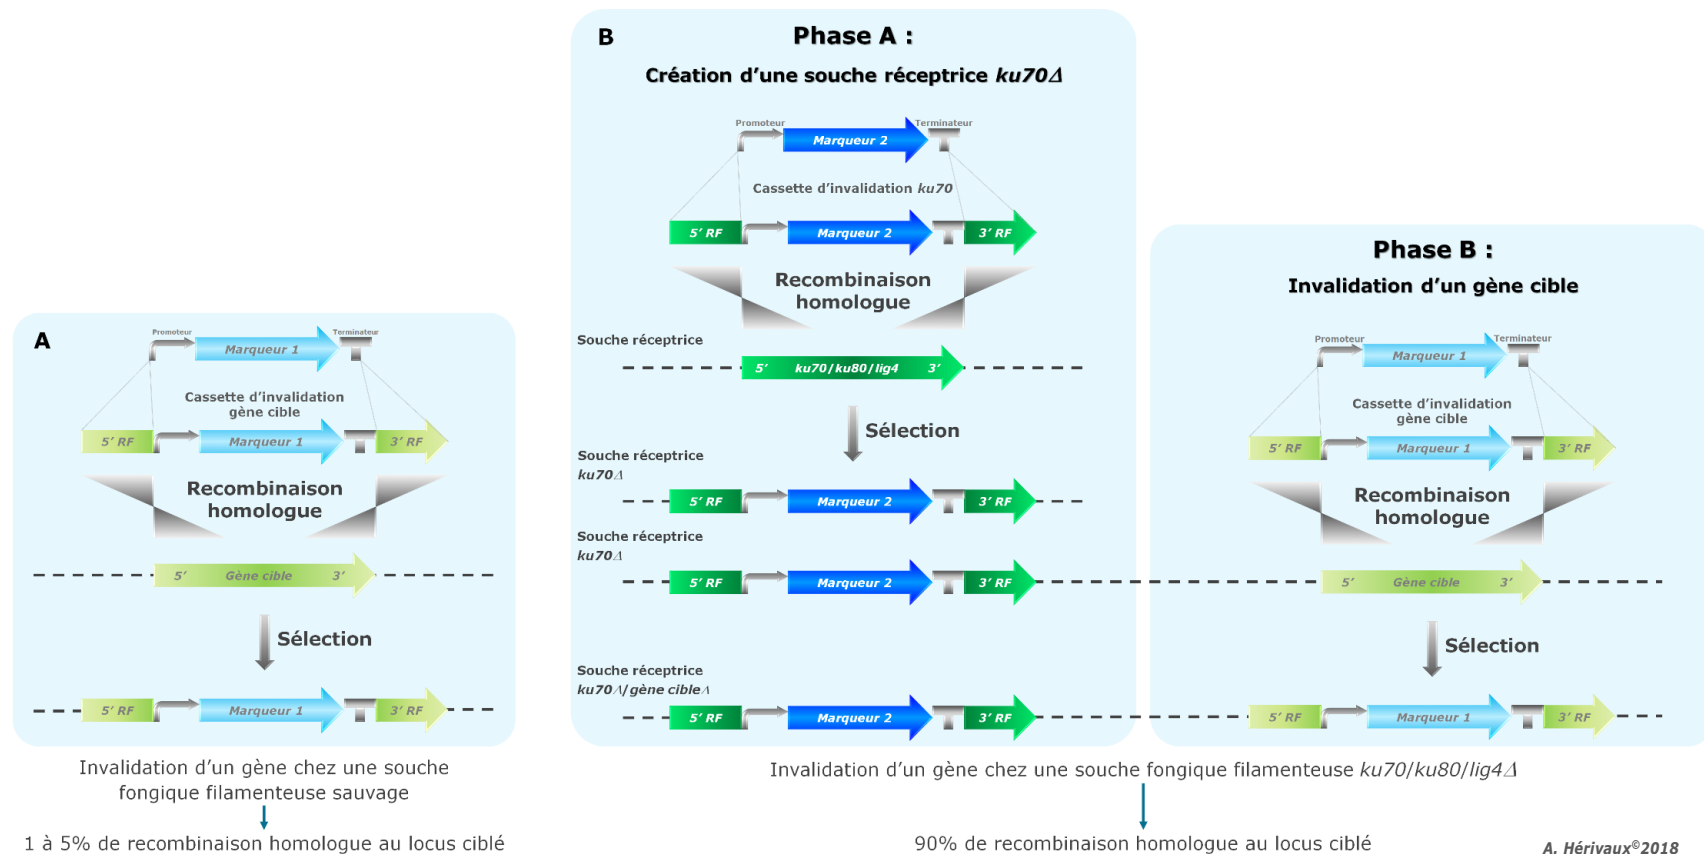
A

Promoteur

Marqueur 1

Terminateur

Cassette d'invalidation gène cible

5' RF

Marqueur 1

3' RF

Recombinaison homologue

5' Gène cible 3'

Sélection

5' RF

Marqueur 1

3' RF

Invalidation d'un gène chez une souche fongique filamenteuse sauvage

1 à 5% de recombinaison homologue au locus ciblé

B

Phase A :

Création d'une souche réceptrice *ku70Δ*

Promoteur

Marqueur 2

Terminateur

Cassette d'invalidation *ku70*

5' RF

Marqueur 2

3' RF

Recombinaison homologue

Souche réceptrice

5' ku70/ku80/lig4 3'

Sélection

Souche réceptrice *ku70Δ*

5' RF

Marqueur 2

3' RF

Souche réceptrice *ku70Δ*

5' RF

Marqueur 2

3' RF

Souche réceptrice *ku70Δ/gène cibleΔ*

5' RF

Marqueur 2

3' RF

Phase B :

Invalidation d'un gène cible

Promoteur

Marqueur 1

Terminateur

Cassette d'invalidation gène cible

5' RF

Marqueur 1

3' RF

Recombinaison homologue

5' Gène cible 3'

Sélection

5' RF

Marqueur 1

3' RF

Invalidation d'un gène chez une souche fongique filamenteuse *ku70/ku80/lig4Δ*

90% de recombinaison homologue au locus ciblé

A. Hérivaux©2018